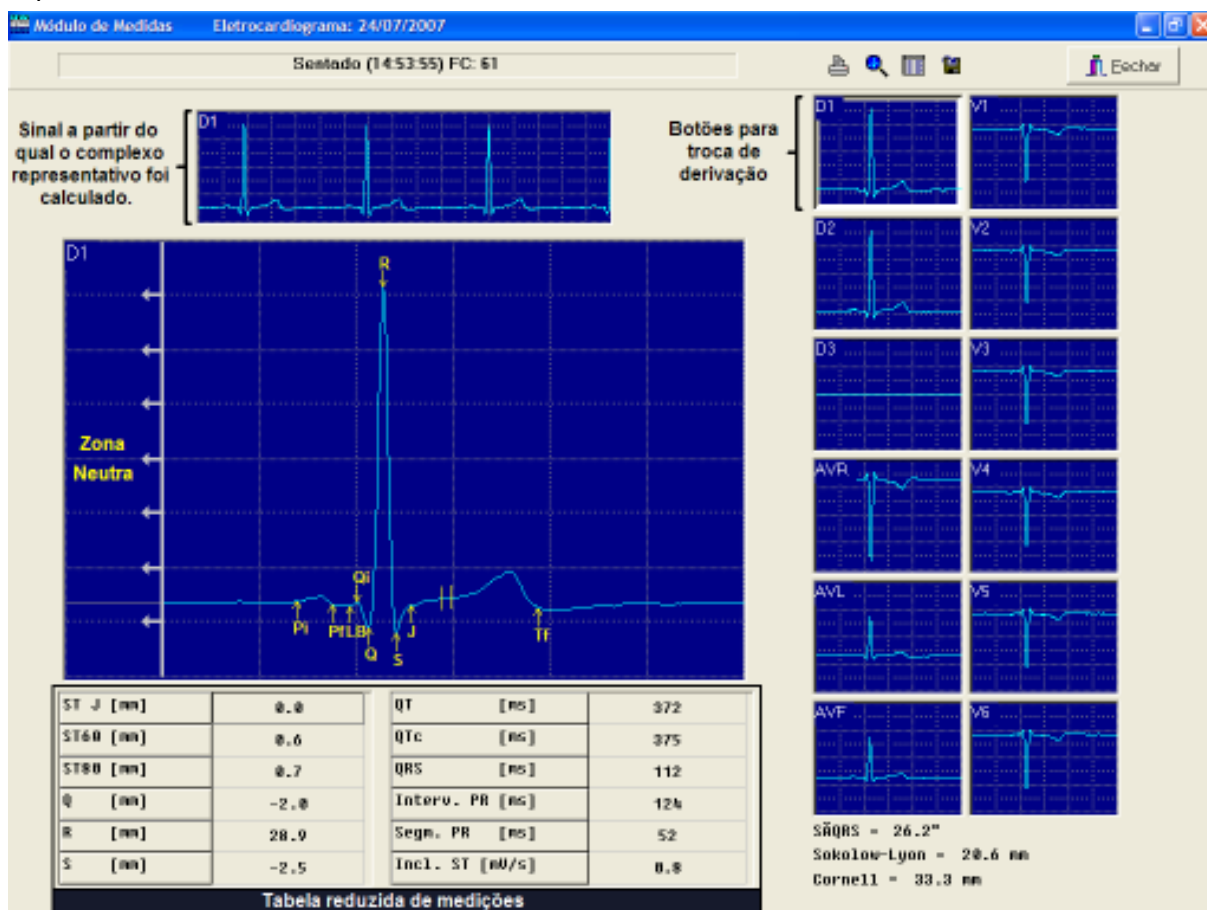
Módulo de Medidas Eletrocardiograma: 24/07/2007

Sentado (14:53:55) FC: 61

Fechar

Sinal a partir do qual o complexo representativo foi calculado.

D1

Botões para troca de derivação

D1 V1
D2 V2
D3 V3
AVR V4
AVL V5
AVF V6

D1

R

Zona Neutra

Qi

Pi PfLB J TF

Q S

| ST J [mm] | 0.0 |
|---|---|
| ST60 [mm] | 0.6 |
| ST80 [mm] | 0.7 |
| Q [mm] | -2.0 |
| R [mm] | 28.9 |
| S [mm] | -2.5 |

| QT [ms] | 372 |
|---|---|
| QTc [ms] | 375 |
| QRS [ms] | 112 |
| Interv. PR [ms] | 124 |
| Segm. PR [ms] | 52 |
| Incl. ST [mV/s] | 0.8 |

Tabela reduzida de medições

SÂQRS = 26.2°
Sokolow-Lyon = 20.6 mm
Cornell = 33.3 mm